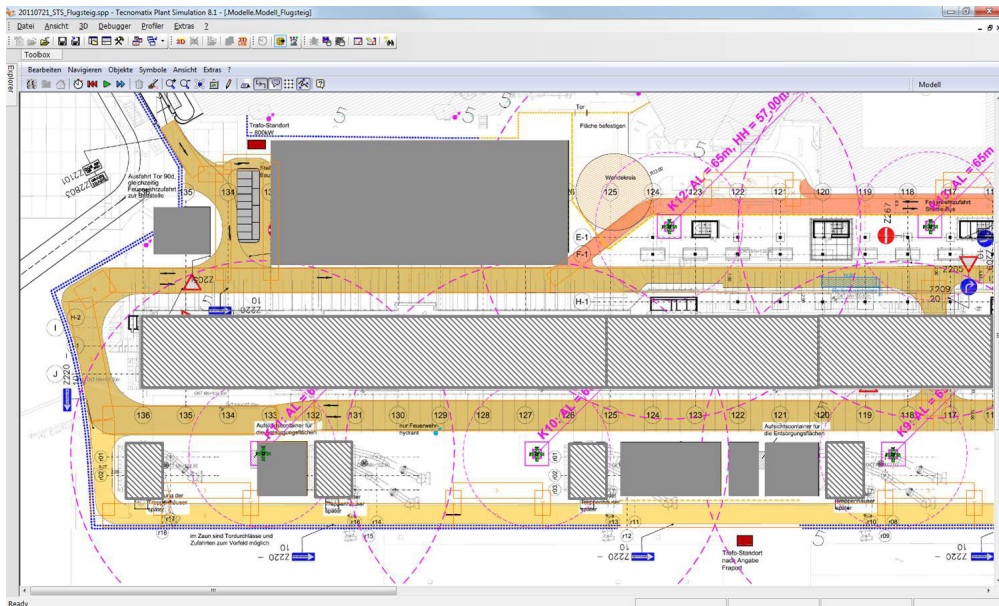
20110721_STS_Flugsteig.spp - Tecnomatix Plant Simulation 8.1 - [.Modelle.Modell_Flugsteig]

Datei Ansicht 3D Debugger Profiler Extras ?

Toolbox

Explorer

Bearbeiten Navigieren Objekte Symbole Ansicht Extras ?

Modell

Trafo-Standort 800kW

Tor

Fläche befestigen

Wendekreis

K12: AL = 65m, HH = 57,00m

K11: AL = 65m

Ausfahrt Tor 90d, gleichzeitig Feuerwehrzufahrt zur Baustelle

Z2101

Z2801

134 125 124 123 122 121 120 119 118

E-1

F-1

H-1

H-2

Z220

Z220

Z220

Z205

Z209

I

J

136 135 134 133 132 131 130 129 128 127 126 125 124 123 122 121 120 119 117

AL = 6

K10: AL = 6

K9: AL = 6

Aufsichtscontainer für die Entsorgungsfächen

für Feuerwehr-hydrant

Aufsichtscontainer für die Entsorgungsfächen

Im Zaun sind Tordurchlässe und Zufahrten zum Vorfeld möglich

Trafo-Standort nach Angabe Fraport

r18 r16 r15 r12 r11 r10 r9 r8

Ready